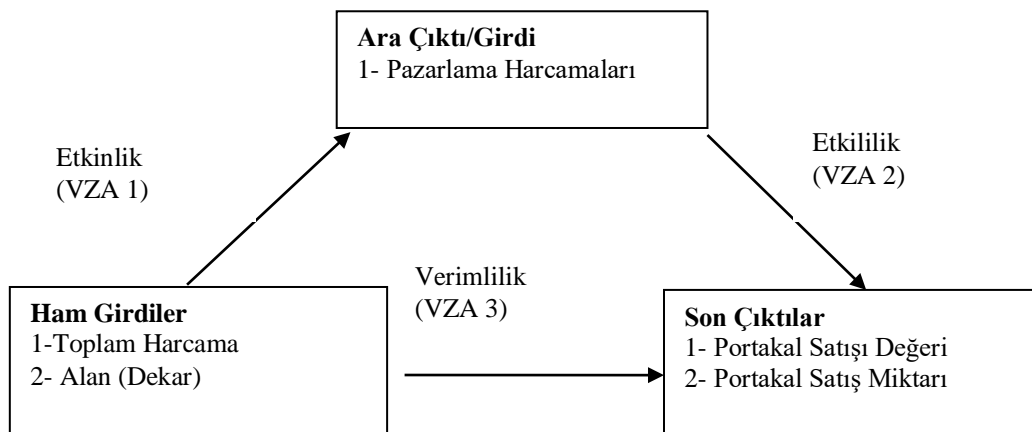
Ara Çıktı/Girdi
1- Pazarlama Harcamaları

Etkinlik
(VZA 1)

Etkililik
(VZA 2)

Verimlilik
(VZA 3)

Ham Girdiler
1-Toplam Harcama
2- Alan (Dekar)

Son Çıktılar
1- Portakal Satışı Değeri
2- Portakal Satış Miktarı